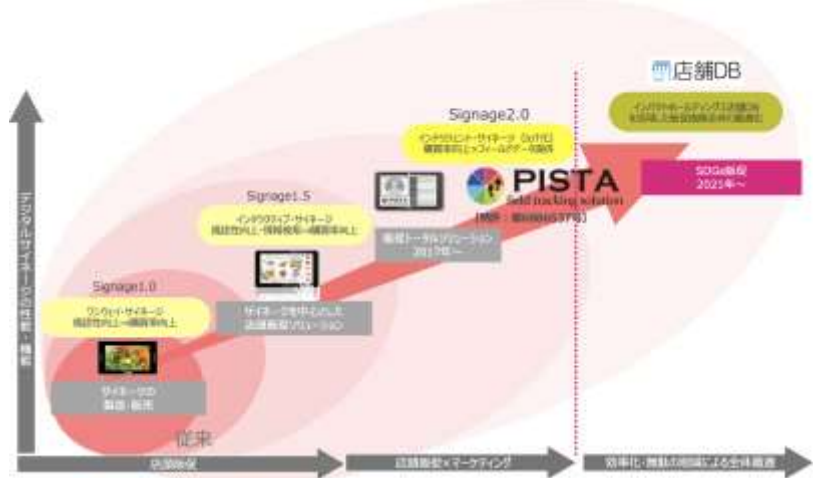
店舗DB

Signage2.0

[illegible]

SDGs販促
2021年～

PISTA
field tracking solution

Signage1.5

インタラクティブ・サイネージ
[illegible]

販促トータルソリューション
2017年～

Signage1.0

ワンウェイ・サイネージ
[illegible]

サイネージを中心とした
店頭販促ソリューション

サイネージの
製造・販売

従来

デジタルサイネージの性能・機能

店頭販促

店頭販促×マーケティング

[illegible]